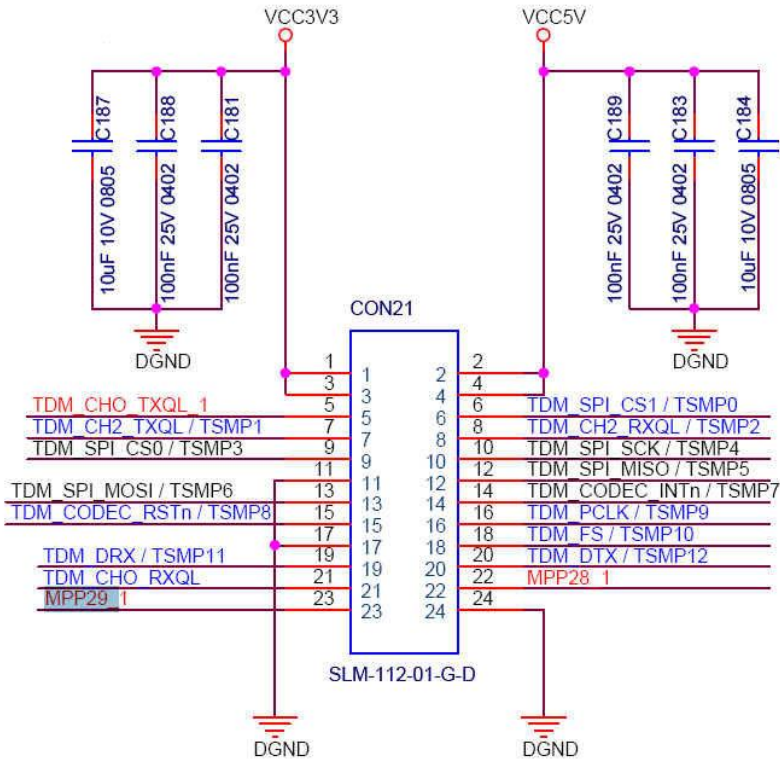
VCC3V3

VCC5V

C187
10uF 10V 0805

C188
100nF 25V 0402

C181
100nF 25V 0402

C189
100nF 25V 0402

C183
100nF 25V 0402

C184
10uF 10V 0805

DGND

DGND

CON21

| | | | | | |
|---|---|---|---|---|---|
| | 1 | 1 | 2 | 2 | |
| | 3 | 3 | 4 | 4 | |
| TDM_CHO_TXQL_1 | 5 | 5 | 6 | 6 | TDM_SPI_CS1 / TSMP0 |
| TDM_CH2_TXQL / TSMP1 | 7 | 7 | 8 | 8 | TDM_CH2_RXQL / TSMP2 |
| TDM_SPI_CS0 / TSMP3 | 9 | 9 | 10 | 10 | TDM_SPI_SCK / TSMP4 |
| | 11 | 11 | 12 | 12 | TDM_SPI_MISO / TSMP5 |
| TDM_SPI_MOSI / TSMP6 | 13 | 13 | 14 | 14 | TDM_CODEC_INTn / TSMP7 |
| TDM_CODEC_RSTn / TSMP8 | 15 | 15 | 16 | 16 | TDM_PCLK / TSMP9 |
| | 17 | 17 | 18 | 18 | TDM_FS / TSMP10 |
| TDM_DRX / TSMP11 | 19 | 19 | 20 | 20 | TDM_DTX / TSMP12 |
| TDM_CHO_RXQL | 21 | 21 | 22 | 22 | MPP28_1 |
| MPP29_1 | 23 | 23 | 24 | 24 | |

SLM-112-01-G-D

DGND

DGND